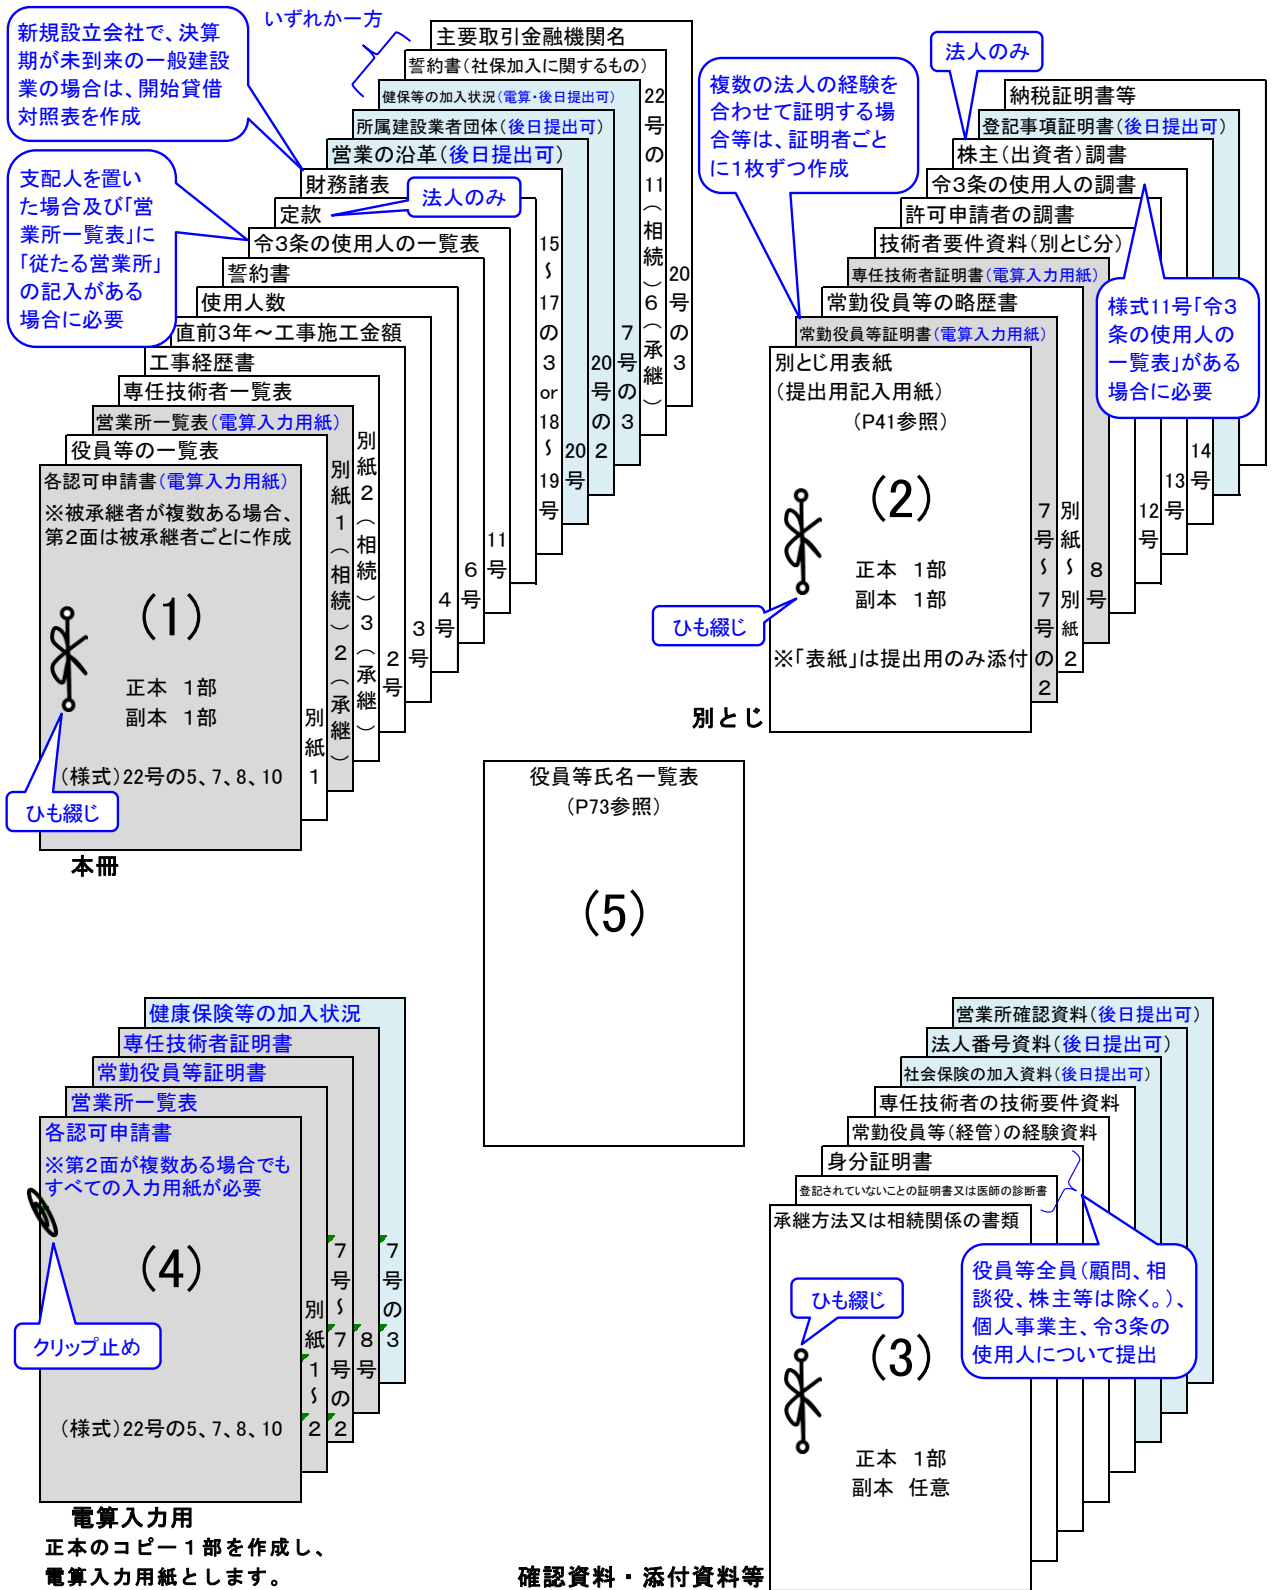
新規設立会社で、決算期が未到来の一般建設業の場合は、開始貸借対照表を作成

いずれか一方

主要取引金融機関名
誓約書（社保加入に関するもの）
健保等の加入状況（電算・後日提出可）
所属建設業者団体（後日提出可）
営業の沿革（後日提出可）
財務諸表
定款
法人のみ
令3条の使用人の一覧表
誓約書
使用人数
直前3年～工事施工金額
工事経歴書
専任技術者一覧表
営業所一覧表（電算入力用紙）
役員等の一覧表
各認可申請書（電算入力用紙）
※被承継者が複数ある場合、第2面は被承継者ごとに作成

支配人を置いた場合及び「営業所一覧表」に「従たる営業所」の記入がある場合に必要

22号の11（相続）6（承継）
20号の3
15～17の3 or 18～19号
20号の2
7号の3
20号
11号
6号
4号
3号
2号
別紙2（相続）3（承継）
別紙1（相続）2（承継）
別紙1

(1)
正本　1部
副本　1部
（様式）22号の5、7、8、10
ひも綴じ
本冊

複数の法人の経験を合わせて証明する場合等は、証明者ごとに1枚ずつ作成

法人のみ
納税証明書等
登記事項証明書（後日提出可）
株主（出資者）調書
令3条の使用人の調書
許可申請者の調書
技術者要件資料（別とじ分）
専任技術者証明書（電算入力用紙）
常勤役員等の略歴書
常勤役員等証明書（電算入力用紙）
別とじ用表紙
（提出用記入用紙）
（P41参照）
(2)
正本　1部
副本　1部
ひも綴じ
※「表紙」は提出用のみ添付
別とじ

様式11号「令3条の使用人の一覧表」がある場合に必要

14号
13号
12号
8号
別紙～別紙2
7号～7号の2

役員等氏名一覧表
（P73参照）
(5)

健康保険等の加入状況
専任技術者証明書
常勤役員等証明書
営業所一覧表
各認可申請書
※第2面が複数ある場合でもすべての入力用紙が必要
(4)
クリップ止め
（様式）22号の5、7、8、10
別紙1～2
7号～7号の2
8号
7号の3
電算入力用
正本のコピー１部を作成し、電算入力用紙とします。

営業所確認資料（後日提出可）
法人番号資料（後日提出可）
社会保険の加入資料（後日提出可）
専任技術者の技術要件資料
常勤役員等（経管）の経験資料
身分証明書
登記されていないことの証明書又は医師の診断書
承継方法又は相続関係の書類
ひも綴じ
(3)
正本　1部
副本　任意
役員等全員（顧問、相談役、株主等は除く。）、個人事業主、令3条の使用人について提出
確認資料・添付資料等